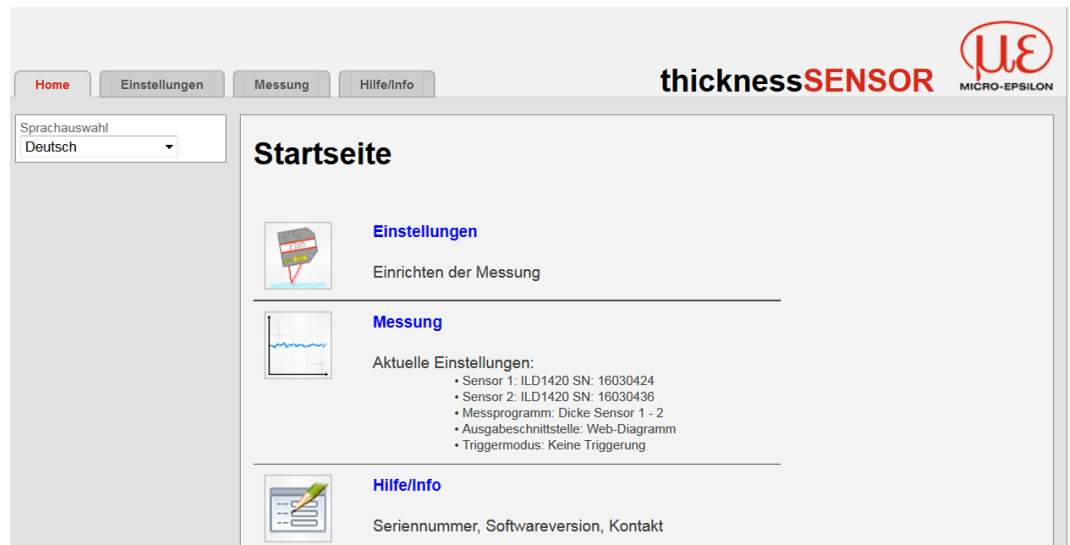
Home Einstellungen Messung Hilfe/Info

thicknessSENSOR

MICRO-EPSILON

Sprachauswahl
Deutsch

Startseite

Einstellungen

Einrichten der Messung

Messung

Aktuelle Einstellungen:
• Sensor 1: ILD1420 SN: 16030424
• Sensor 2: ILD1420 SN: 16030436
• Messprogramm: Dicke Sensor 1 - 2
• Ausgabeschnittstelle: Web-Diagramm
• Triggermodus: Keine Triggerung

Hilfe/Info

Seriennummer, Softwareversion, Kontakt